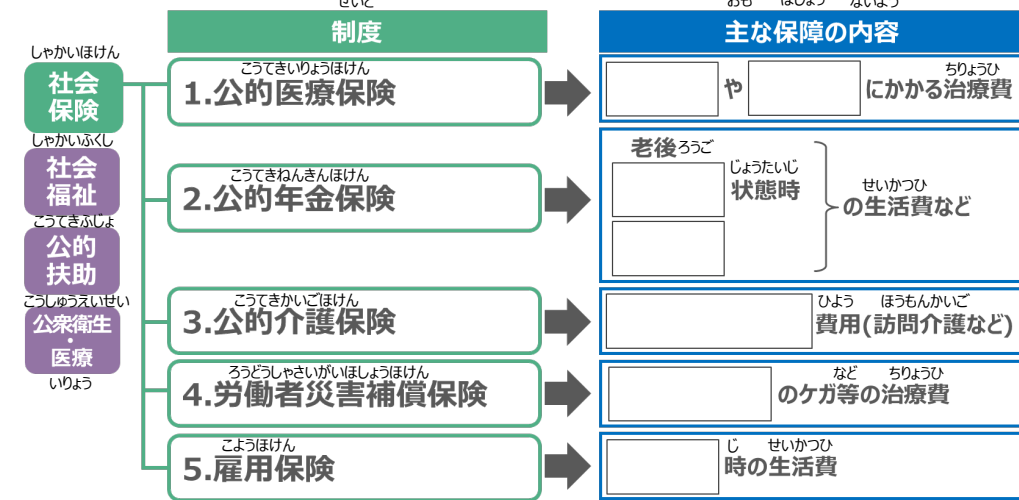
せいど
制度

おも ほしょう ないよう
主な保障の内容

しゃかいほけん
社会保険

しゃかいふくし
社会福祉

こうてきふじょ
公的扶助

こうしゅうえいせい
公衆衛生・医療
いりょう

こうてきいりょうほけん
1.公的医療保険

や にかかる治療費
ちりょうひ

こうてきねんきんほけん
2.公的年金保険

老後 ろうご
じょうたいじ
状態時
せいかつひ
の生活費など

こうてきかいごほけん
3.公的介護保険

ひよう ほうもんかいご
費用(訪問介護など)

ろうどうしゃさいがいほしょうほけん
4.労働者災害補償保険

など ちりょうひ
のケガ等の治療費

こようほけん
5.雇用保険

じ せいかつひ
時の生活費